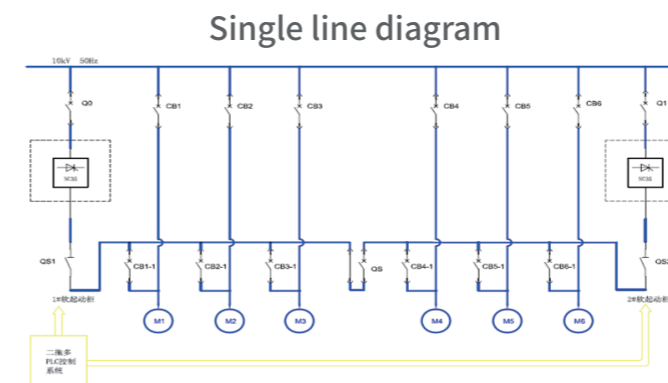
Single line diagram

10kV 50Hz

Q0

CB1

CB2

CB3

CB4

CB5

CB6

Q1

SCR

SCR

QS1

CB1-1

CB2-1

CB3-1

QS

CB4-1

CB5-1

CB6-1

QS2

1#软起动柜

2#软起动柜

M1

M2

M3

M4

M5

M6

二拖多
PLC控制
系统